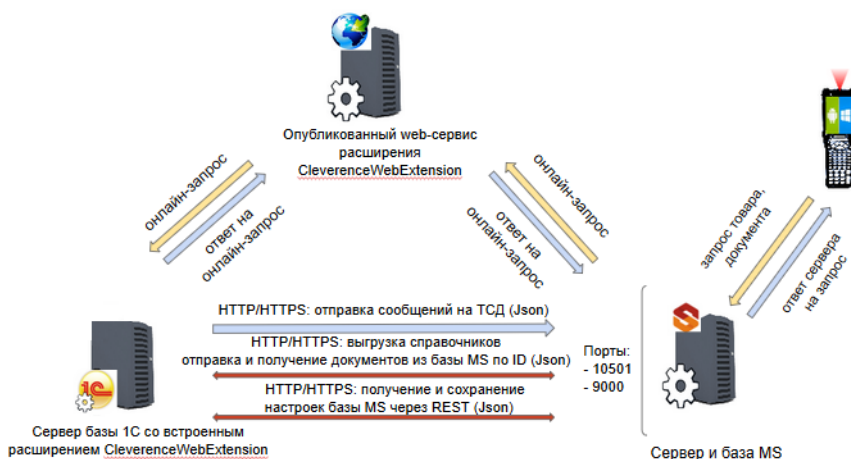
Опубликованный web-сервис расширения CleverenceWebExtension

онлайн-запрос

ответ на онлайн-запрос

онлайн-запрос

ответ на онлайн-запрос

запрос товара, документа

ответ сервера на запрос

HTTP/HTTPS: отправка сообщений на ТСД (Json)

HTTP/HTTPS: выгрузка справочников отправка и получение документов из базы MS по ID (Json)

HTTP/HTTPS: получение и сохранение настроек базы MS через REST (Json)

Порты:
- 10501
- 9000

1С

Сервер базы 1С со встроенным расширением CleverenceWebExtension

Сервер и база MS